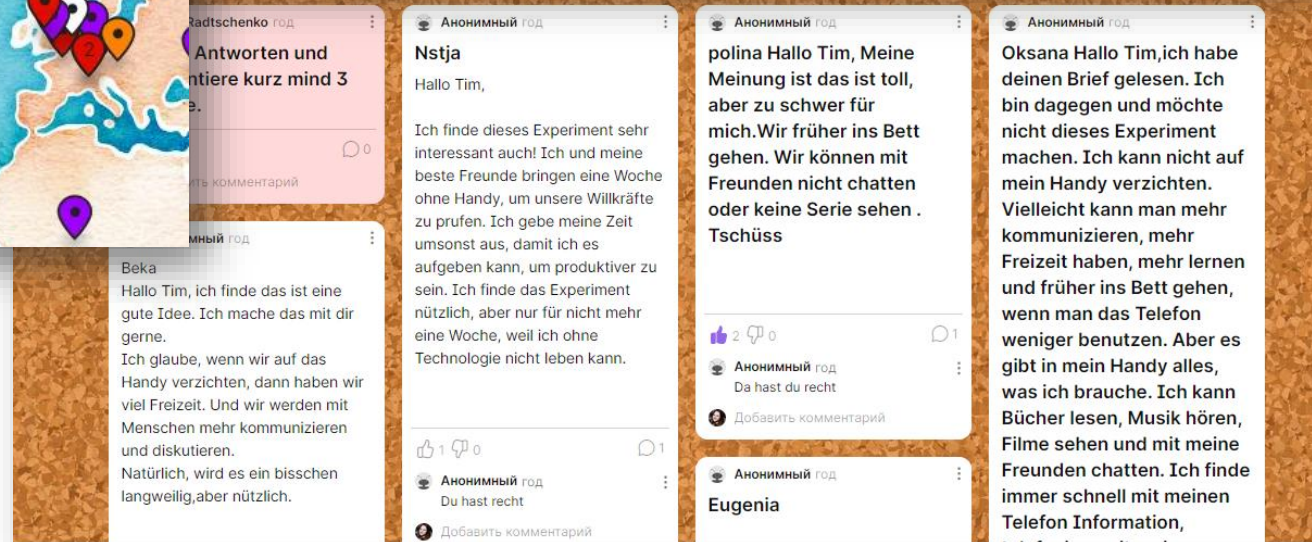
2

Radtschenko год
Antworten und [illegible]tiere kurz mind 3 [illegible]e.
0
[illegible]вить комментарий

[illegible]мный год
Beka
Hallo Tim, ich finde das ist eine gute Idee. Ich mache das mit dir gerne.
Ich glaube, wenn wir auf das Handy verzichten, dann haben wir viel Freizeit. Und wir werden mit Menschen mehr kommunizieren und diskutieren.
Natürlich, wird es ein bisschen langweilig,aber nützlich.

Анонимный год
Nstja
Hallo Tim,

Ich finde dieses Experiment sehr interessant auch! Ich und meine beste Freunde bringen eine Woche ohne Handy, um unsere Willkräfte zu prufen. Ich gebe meine Zeit umsonst aus, damit ich es aufgeben kann, um produktiver zu sein. Ich finde das Experiment nützlich, aber nur für nicht mehr eine Woche, weil ich ohne Technologie nicht leben kann.
1 0 1
Анонимный год
Du hast recht
Добавить комментарий

Анонимный год
polina Hallo Tim, Meine Meinung ist das ist toll, aber zu schwer für mich.Wir früher ins Bett gehen. Wir können mit Freunden nicht chatten oder keine Serie sehen . Tschüss
2 0 1
Анонимный год
Da hast du recht
Добавить комментарий

Анонимный год
Eugenia

Анонимный год
Oksana Hallo Tim,ich habe deinen Brief gelesen. Ich bin dagegen und möchte nicht dieses Experiment machen. Ich kann nicht auf mein Handy verzichten. Vielleicht kann man mehr kommunizieren, mehr Freizeit haben, mehr lernen und früher ins Bett gehen, wenn man das Telefon weniger benutzen. Aber es gibt in mein Handy alles, was ich brauche. Ich kann Bücher lesen, Musik hören, Filme sehen und mit meine Freunden chatten. Ich finde immer schnell mit meinen Telefon Information,
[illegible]